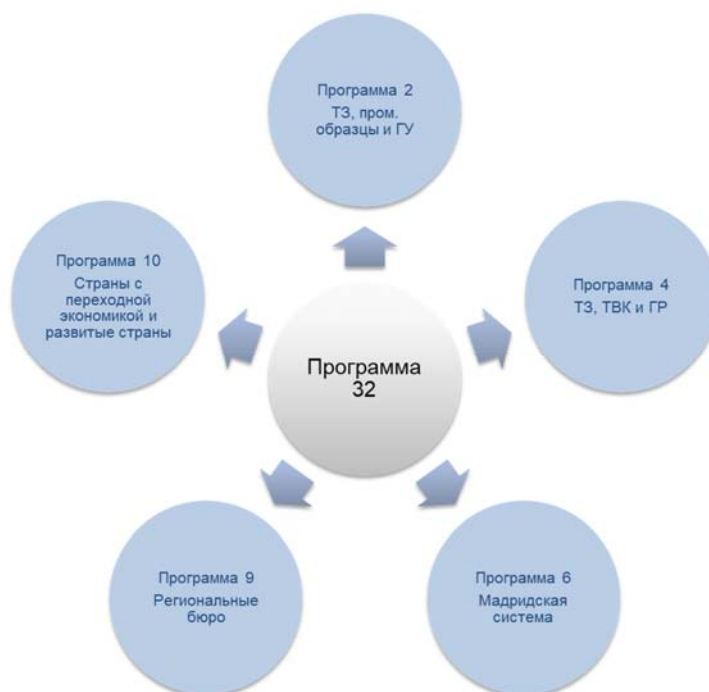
Программа 2
ТЗ, пром. образцы и ГУ

Программа 10
Страны с переходной экономикой и развитые страны

Программа 32

Программа 4
ТЗ, ТВК и ГР

Программа 9
Региональные бюро

Программа 6
Мадридская система